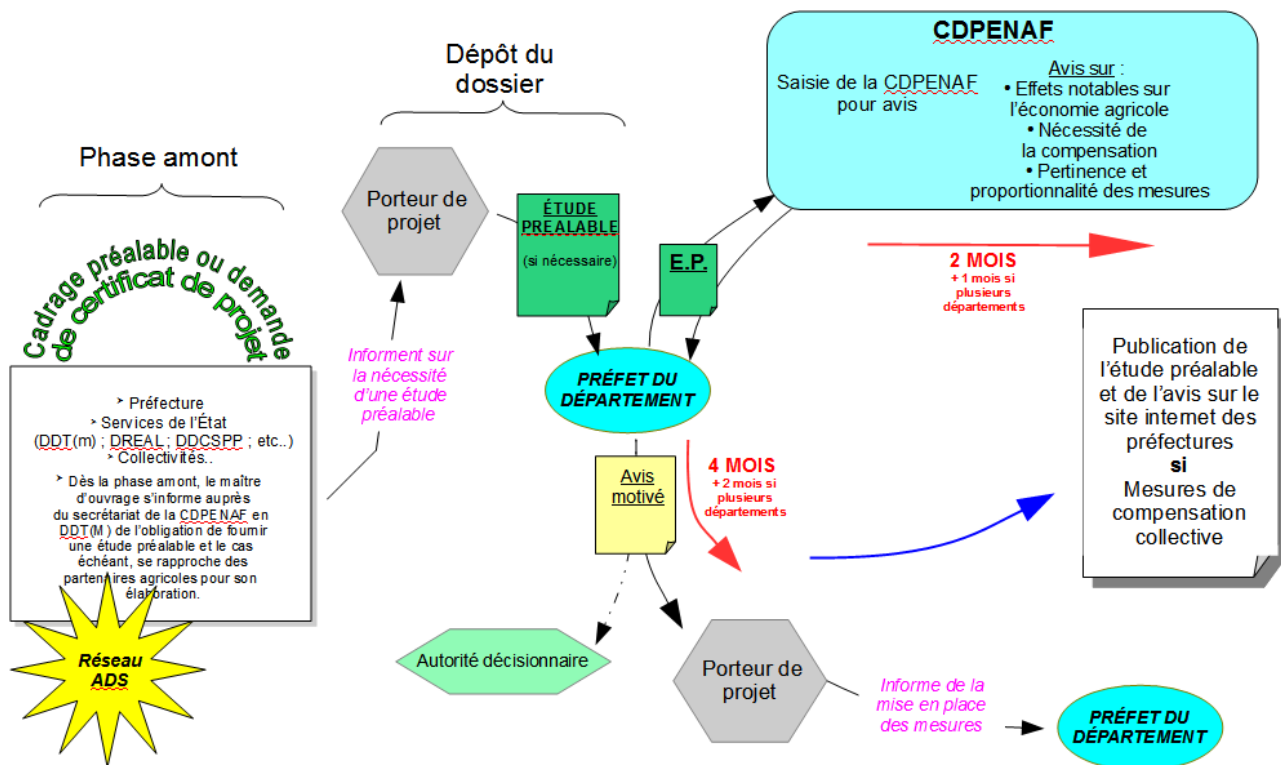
Phase amont

Cadrage préalable ou demande de certificat de projet

➤ Préfecture
➤ Services de l'État (DDT(m) ; DREAL ; DDCSPP ; etc..)
➤ Collectivités..

➤ Dès la phase amont, le maître d'ouvrage s'informe auprès du secrétariat de la CDPENAF en DDT(M) de l'obligation de fournir une étude préalable et le cas échéant, se rapproche des partenaires agricoles pour son élaboration.

Réseau ADS

Dépôt du dossier

Porteur de projet

Informent sur la nécessité d'une étude préalable

ÉTUDE PREALABLE
(si nécessaire)

E.P.

PRÉFET DU DÉPARTEMENT

Avis motivé

4 MOIS
+ 2 mois si plusieurs départements

Autorité décisionnaire

Porteur de projet

Informe de la mise en place des mesures

PRÉFET DU DÉPARTEMENT

CDPENAF

Saisie de la CDPENAF pour avis

Avis sur :
• Effets notables sur l'économie agricole
• Nécessité de la compensation
• Pertinence et proportionnalité des mesures

2 MOIS
+ 1 mois si plusieurs départements

Publication de l'étude préalable et de l'avis sur le site internet des préfectures
si
Mesures de compensation collective